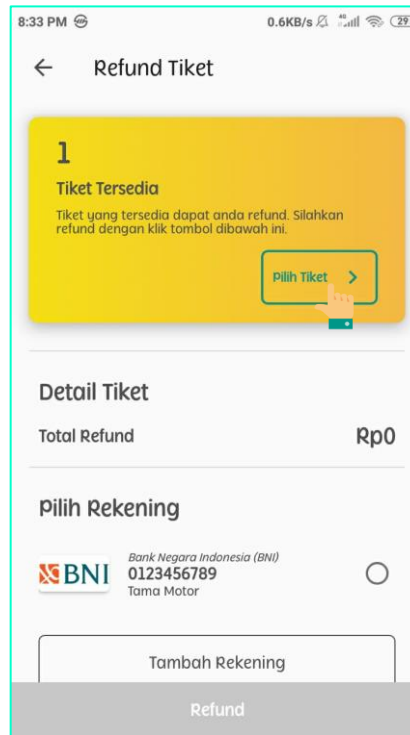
8:33 PM
0.6KB/s 29

Refund Tiket

1
Tiket Tersedia
Tiket yang tersedia dapat anda refund. Silahkan refund dengan klik tombol dibawah ini.

Pilih Tiket >

Detail Tiket
Total Refund
Rp0

Pilih Rekening

BNI
Bank Negara Indonesia (BNI)
0123456789
Tama Motor

Tambah Rekening

Refund